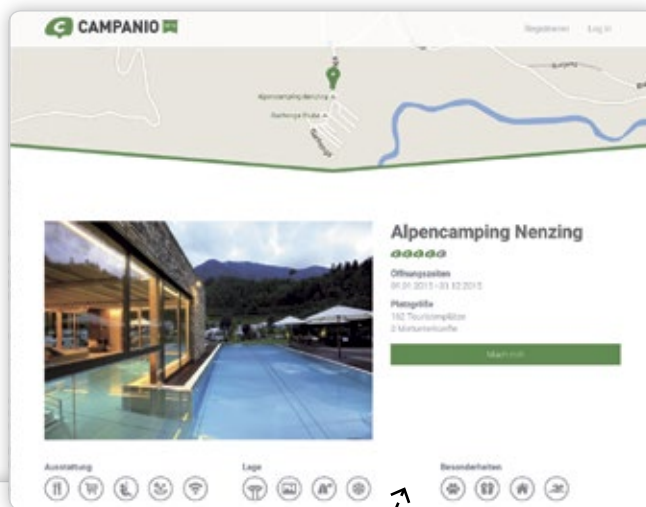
CAMPANIO

Registrieren Log in

Alpencamping Nenzing

Raststätte Walle

Alpencamping Nenzing

Öffnungszeiten
01.01.2015 - 31.12.2015

Platzgröße
160 Touristenplätze
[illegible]

Mach mit

Ausstattung

Lage

Besonderheiten